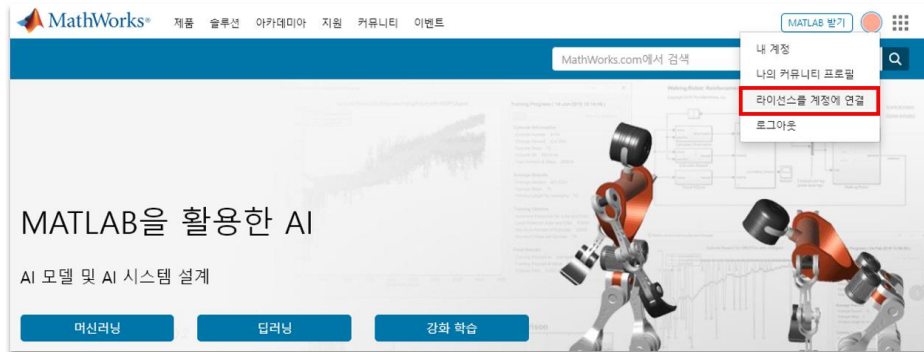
MathWorks®
제품 솔루션 아카데미아 지원 커뮤니티 이벤트
MATLAB 받기

MathWorks.com에서 검색

내 계정
나의 커뮤니티 프로필
라이선스를 계정에 연결
로그아웃

MATLAB을 활용한 AI

AI 모델 및 AI 시스템 설계

머신러닝
딥러닝
강화 학습